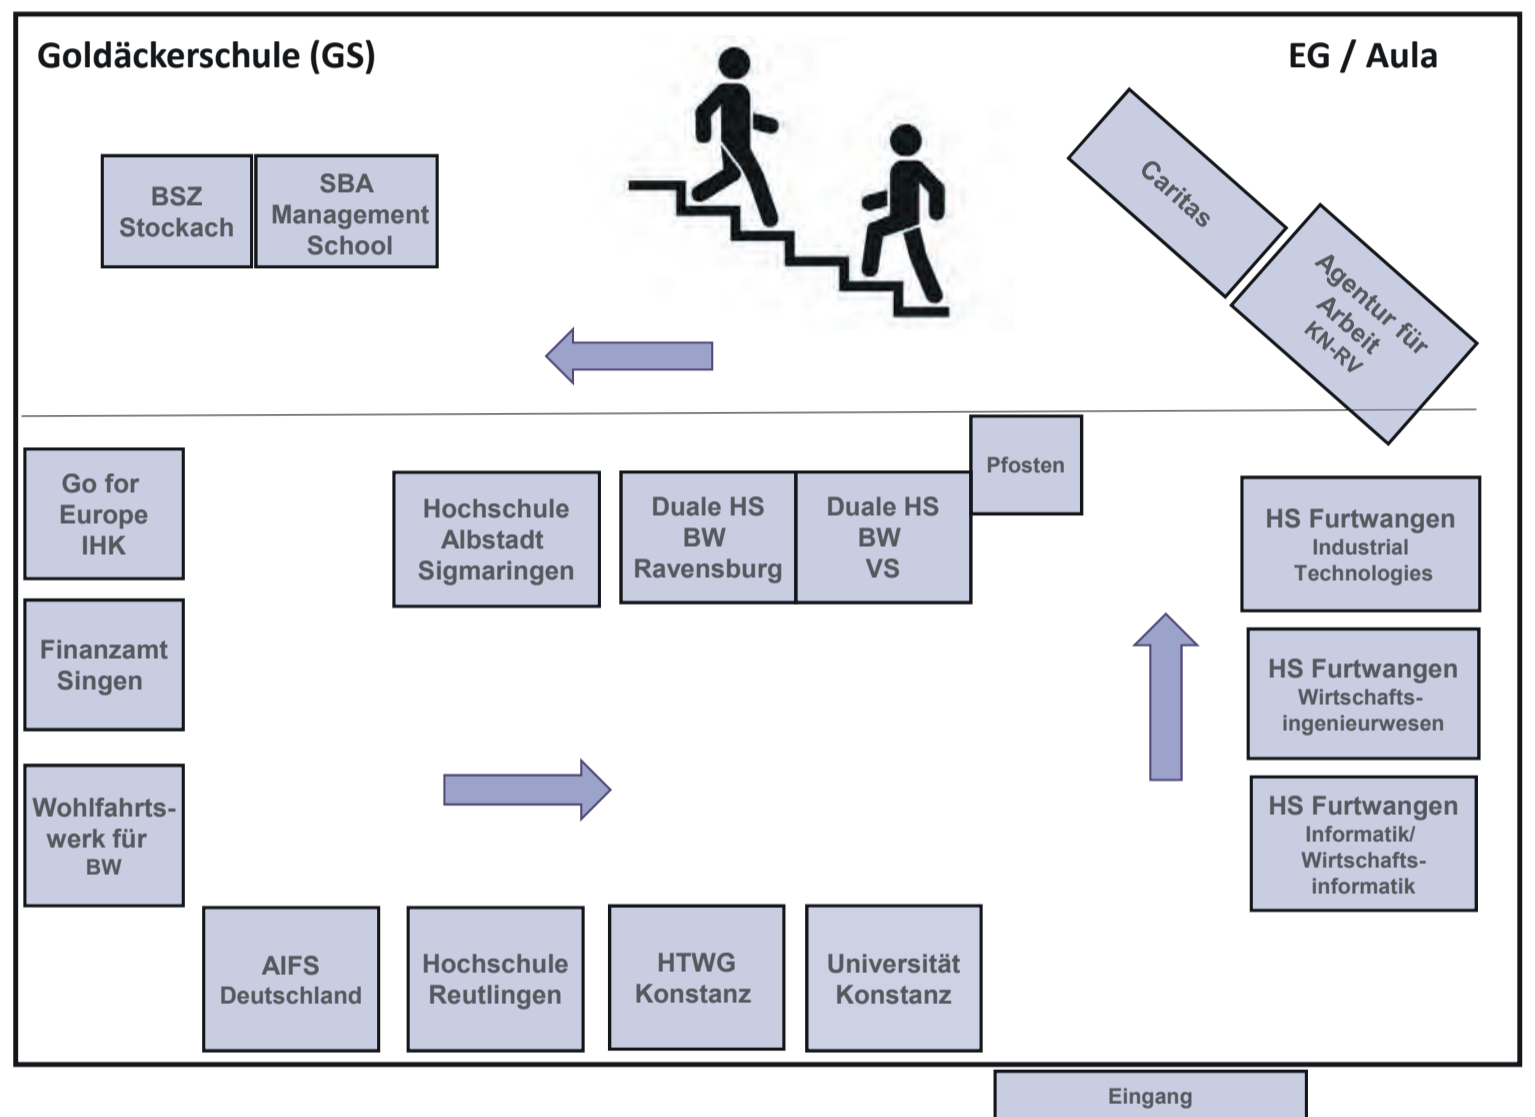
Goldäckerschule (GS)

EG / Aula

BSZ Stockach

SBA Management School

Caritas

Agentur für Arbeit KN-RV

Pfosten

Go for Europe IHK

Hochschule Albstadt Sigmaringen

Duale HS BW Ravensburg

Duale HS BW VS

HS Furtwangen Industrial Technologies

Finanzamt Singen

HS Furtwangen Wirtschaftsingenieurwesen

Wohlfahrtswerk für BW

HS Furtwangen Informatik/ Wirtschaftsinformatik

AIFS Deutschland

Hochschule Reutlingen

HTWG Konstanz

Universität Konstanz

Eingang